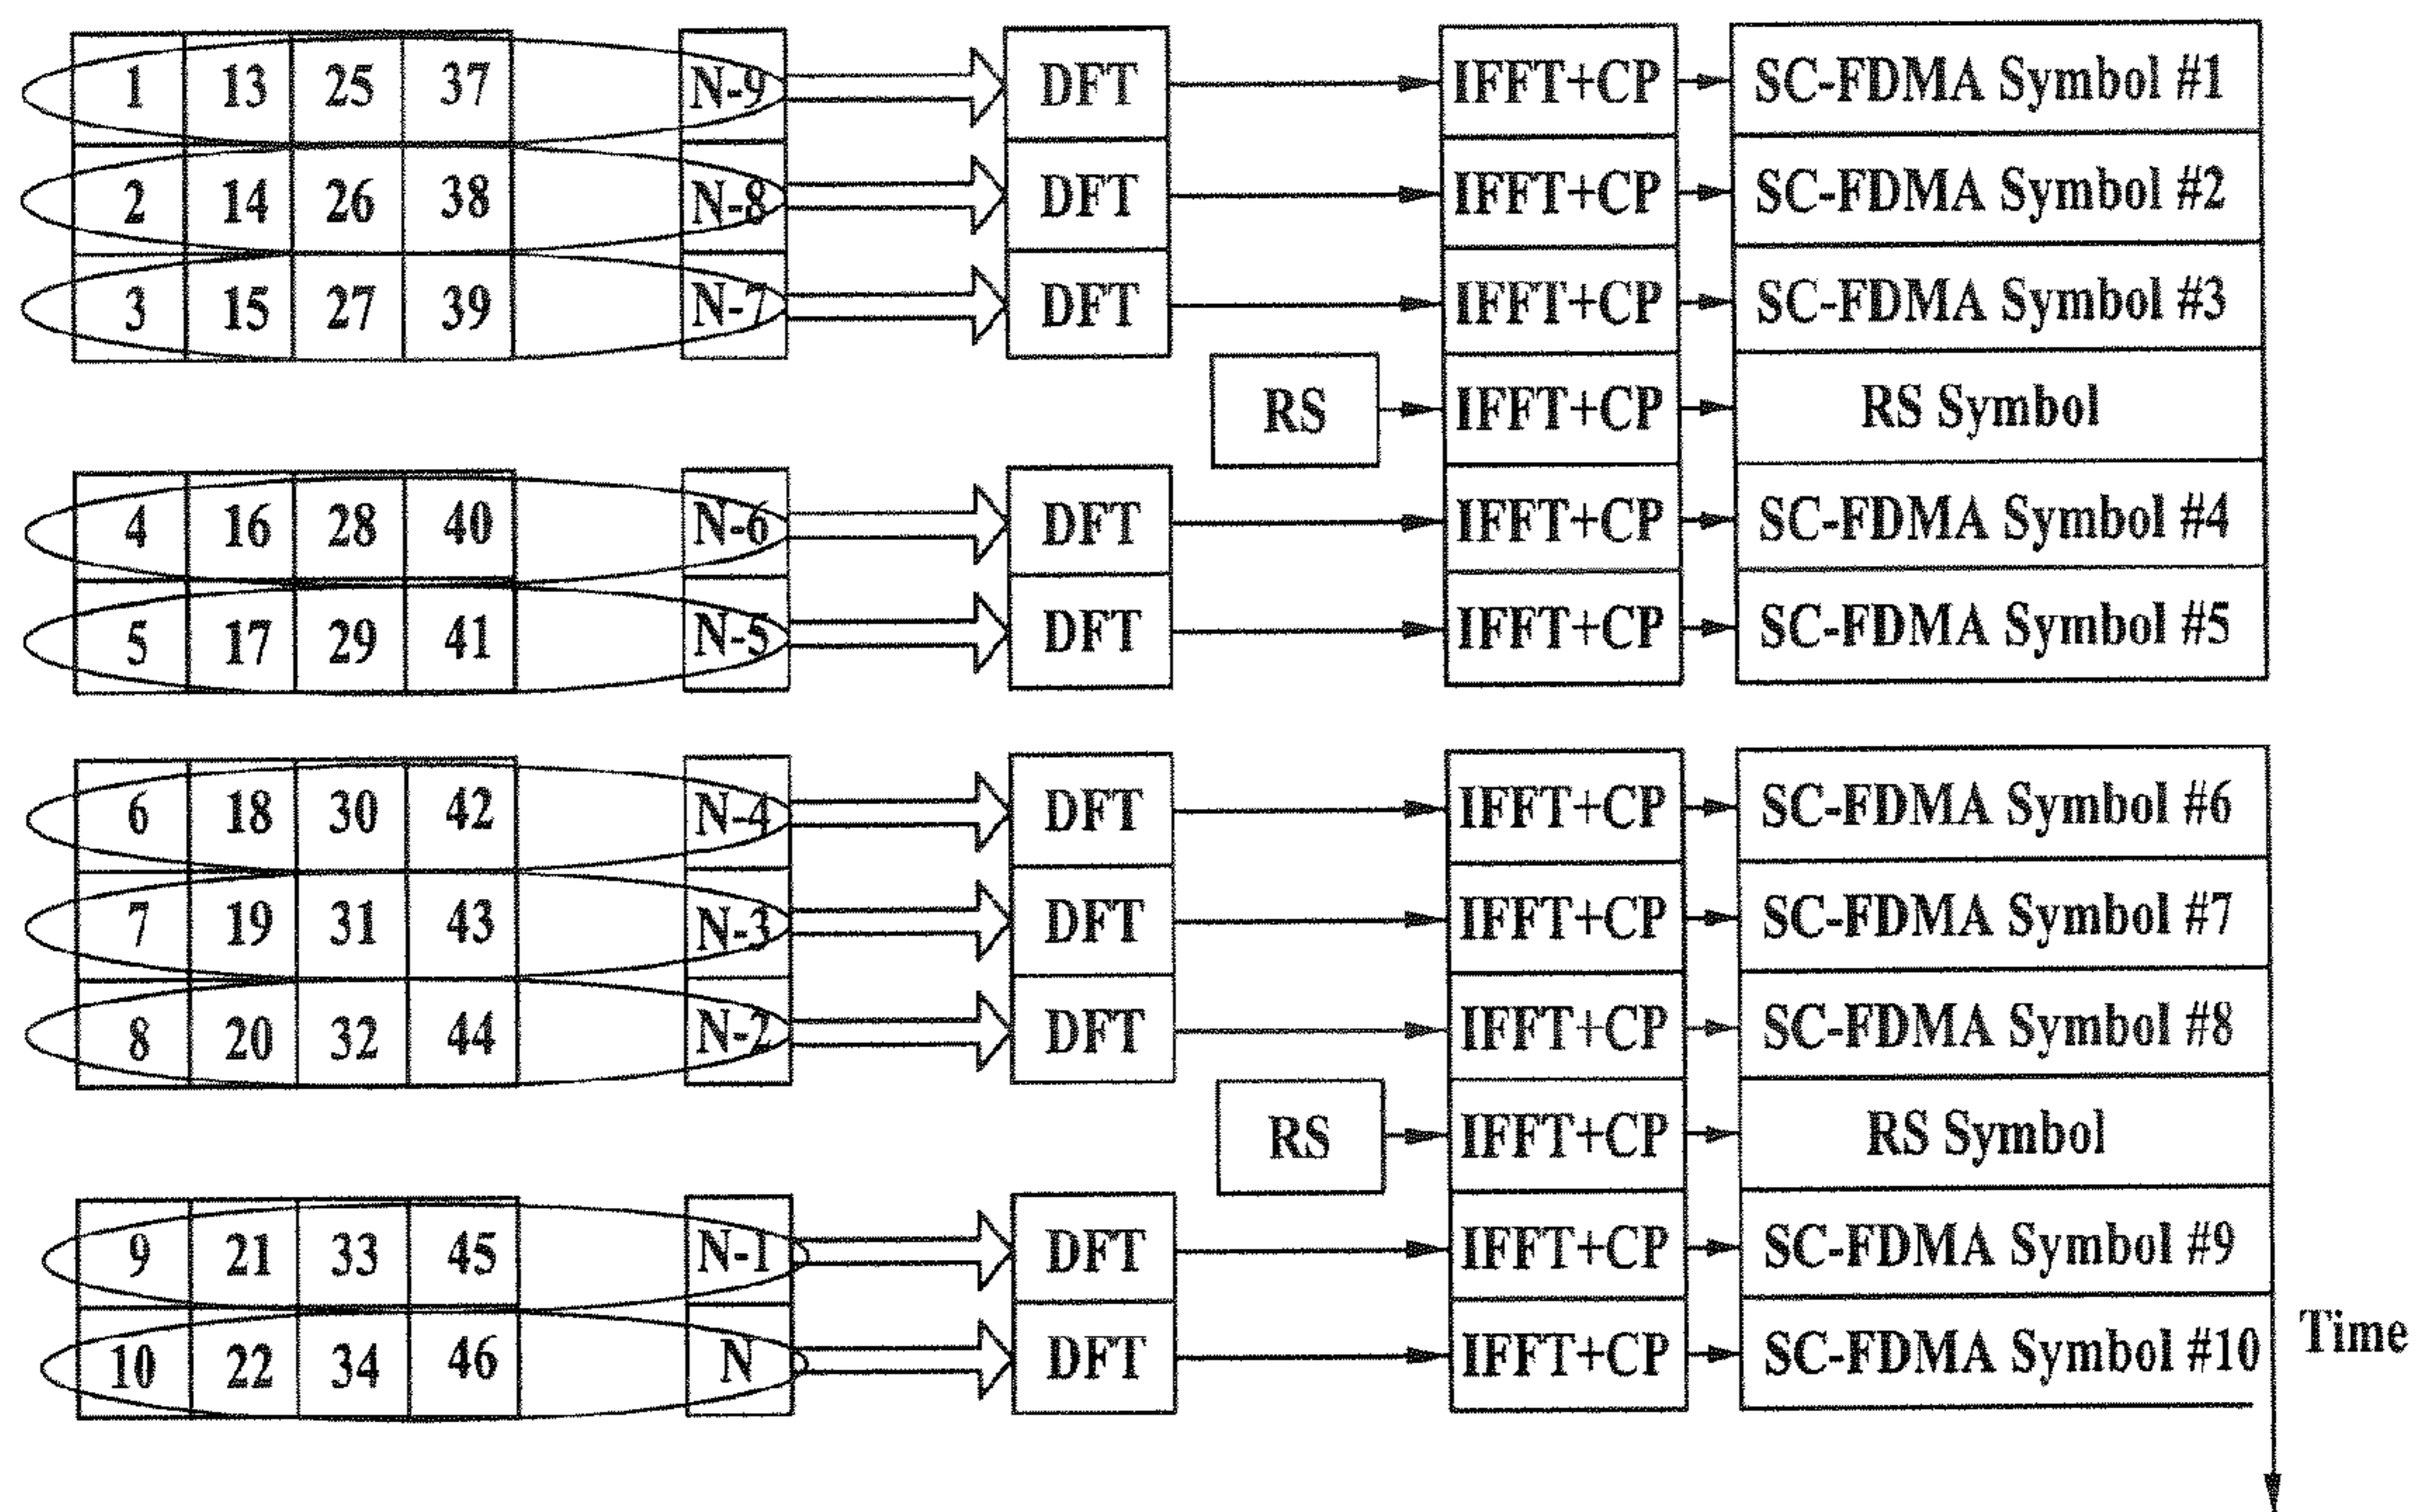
1 13 25 37 N-9 DFT IFFT+CP SC-FDMA Symbol #1

2 14 26 38 N-8 DFT IFFT+CP SC-FDMA Symbol #2

3 15 27 39 N-7 DFT IFFT+CP SC-FDMA Symbol #3

RS IFFT+CP RS Symbol

4 16 28 40 N-6 DFT IFFT+CP SC-FDMA Symbol #4

5 17 29 41 N-5 DFT IFFT+CP SC-FDMA Symbol #5

6 18 30 42 N-4 DFT IFFT+CP SC-FDMA Symbol #6

7 19 31 43 N-3 DFT IFFT+CP SC-FDMA Symbol #7

8 20 32 44 N-2 DFT IFFT+CP SC-FDMA Symbol #8

RS IFFT+CP RS Symbol

9 21 33 45 N-1 DFT IFFT+CP SC-FDMA Symbol #9

10 22 34 46 N DFT IFFT+CP SC-FDMA Symbol #10

Time